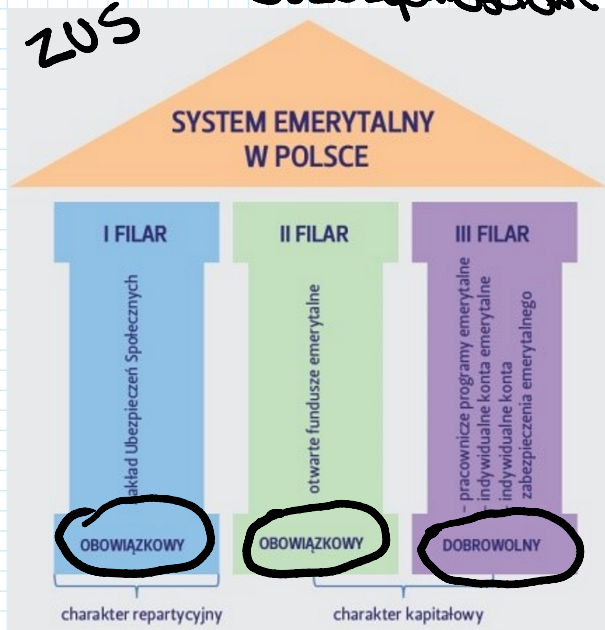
ZUS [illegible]

SYSTEM EMERYTALNY W POLSCE

I FILAR

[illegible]akład Ubezpieczeń Społecznych

OBOWIĄZKOWY

II FILAR

otwarte fundusze emerytalne

OBOWIĄZKOWY

III FILAR

– pracownicze programy emerytalne
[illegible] indywidualne konta emerytalne
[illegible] indywidualne konta zabezpieczenia emerytalnego

DOBROWOLNY

charakter repartycyjny

charakter kapitałowy